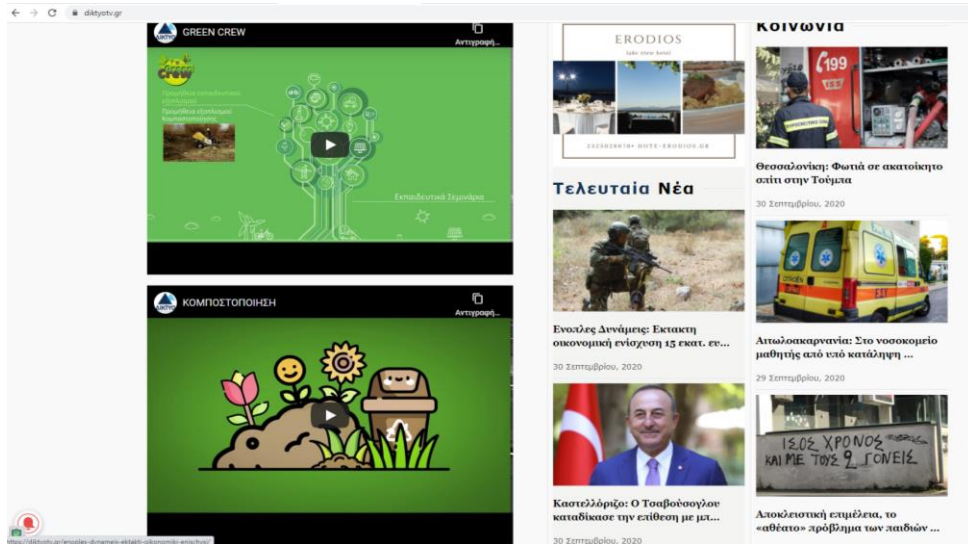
diktyotv.gr

GREEN CREW
Αντιγραφή...

Green Crew

Προμήθεια εκπαιδευτικού εξοπλισμού
Προμήθεια εξοπλισμού Κομποστοποίησης

Εκπαιδευτικά Σεμινάρια

ΚΟΜΠΟΣΤΟΠΟΙΗΣΗ
Αντιγραφή...

ERODIOS
lake view hotel

Τελευταία Νέα

Ένοπλες Δυνάμεις: Έκτακτη οικονομική ενίσχυση 15 εκατ. ευ...

30 Σεπτεμβρίου, 2020

Καστελλόριζο: Ο Τσαβούσογλου καταδίκασε την επίθεση με μπ...

30 Σεπτεμβρίου, 2020

Κοινωνία

199

Θεσσαλονίκη: Φωτιά σε ακατοίκητο σπίτι στην Τούμπα

30 Σεπτεμβρίου, 2020

Αιτωλοακαρνανία: Στο νοσοκομείο μαθητής από υπό κατάληψη ...

29 Σεπτεμβρίου, 2020

ΙΣΟΣ ΧΡΟΝΟΣ
ΚΑΙ ΜΕ ΤΟΥΣ 2 ΓΟΝΕΙΣ

Αποκλειστική επιμέλεια, το «αθέατο» πρόβλημα των παιδιών ...

https://diktyotv.gr/enoples-dynameis-ektakti-oikonomiki-enischysi/